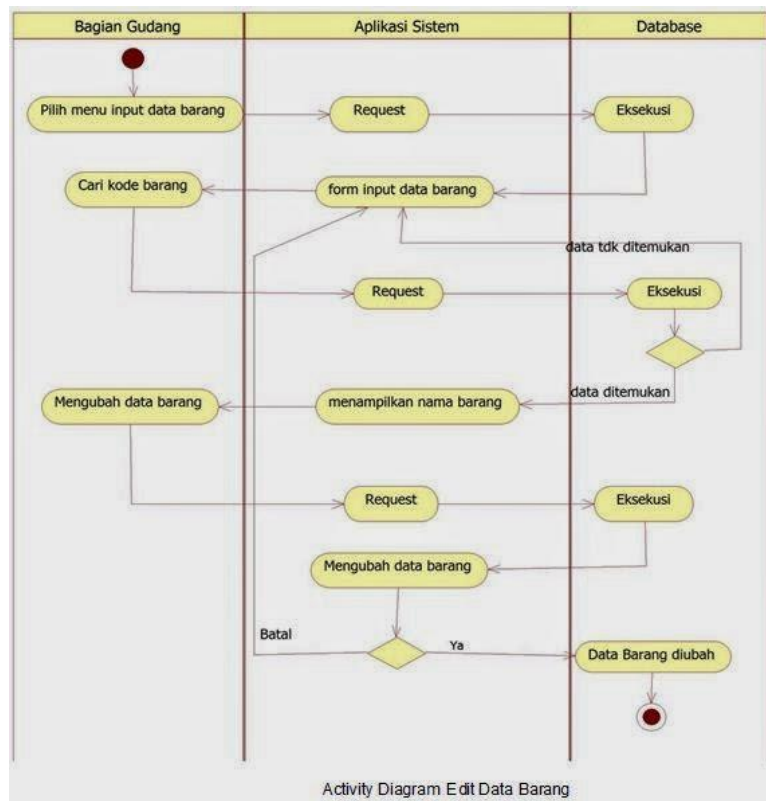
Bagian Gudang

Aplikasi Sistem

Database

Pilih menu input data barang

Request

Eksekusi

Cari kode barang

form input data barang

data tdk ditemukan

Request

Eksekusi

data ditemukan

Mengubah data barang

menampilkan nama barang

Request

Eksekusi

Mengubah data barang

Batal

Ya

Data Barang diubah

Activity Diagram Edit Data Barang